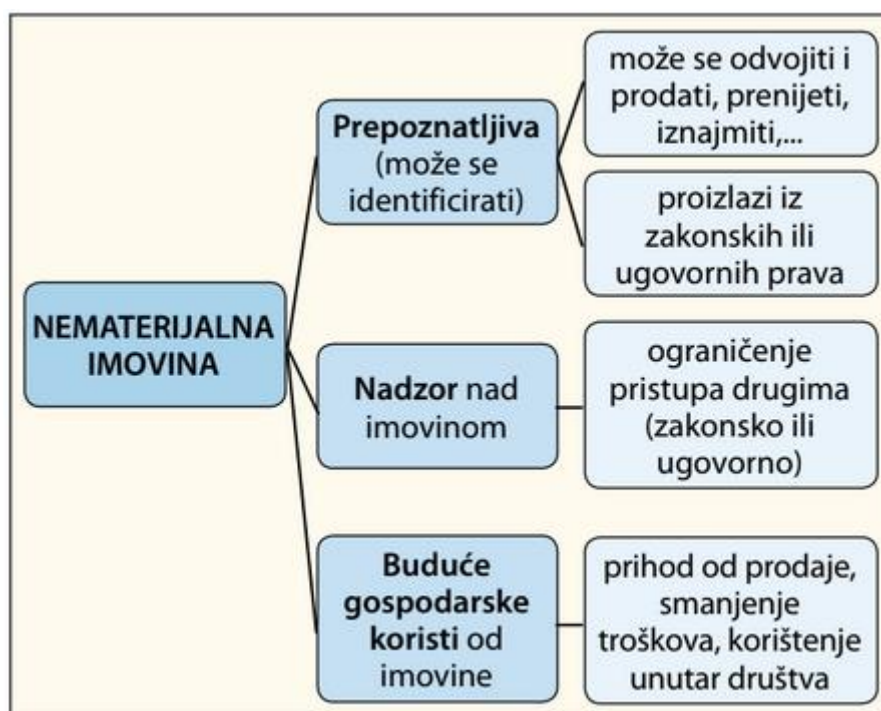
NEMATERIJALNA IMOVINA

Prepoznatljiva (može se identificirati)

može se odvojiti i prodati, prenijeti, iznajmiti,...

proizlazi iz zakonskih ili ugovornih prava

Nadzor nad imovinom

ograničenje pristupa drugima (zakonsko ili ugovorno)

Buduće gospodarske koristi od imovine

prihod od prodaje, smanjenje troškova, korištenje unutar društva